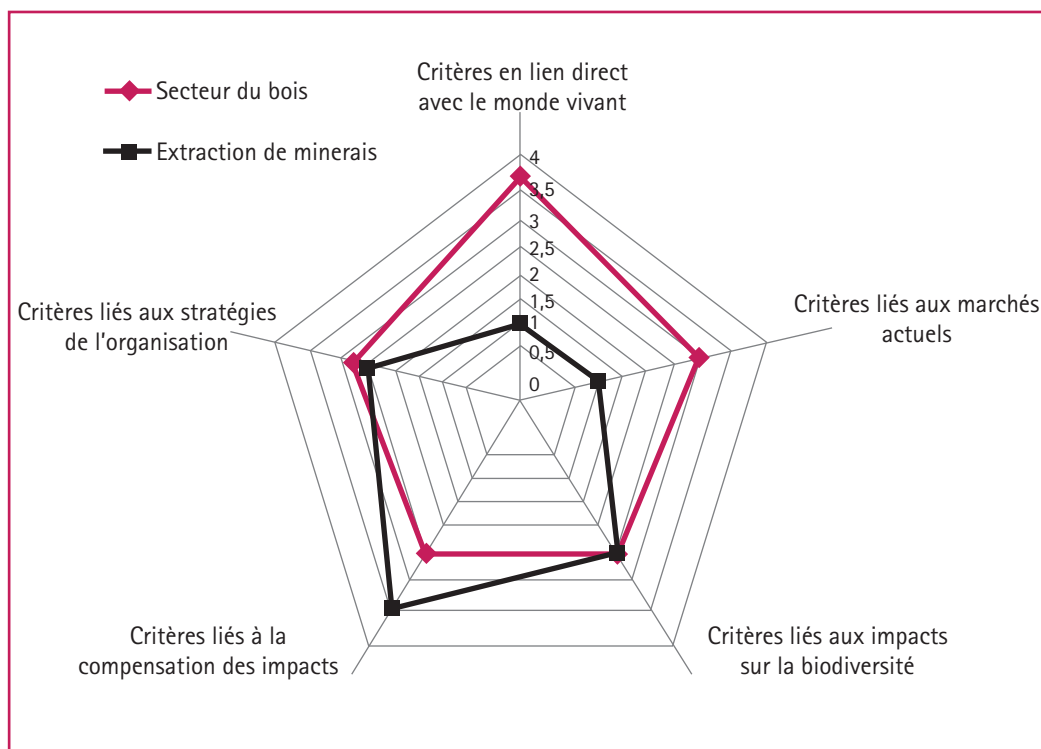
Secteur du bois

Extraction de minerais

Critères en lien direct avec le monde vivant

4
3,5
3
2,5
2
1,5
1
0,5
0

Critères liés aux marchés actuels

Critères liés aux impacts sur la biodiversité

Critères liés à la compensation des impacts

Critères liés aux stratégies de l'organisation